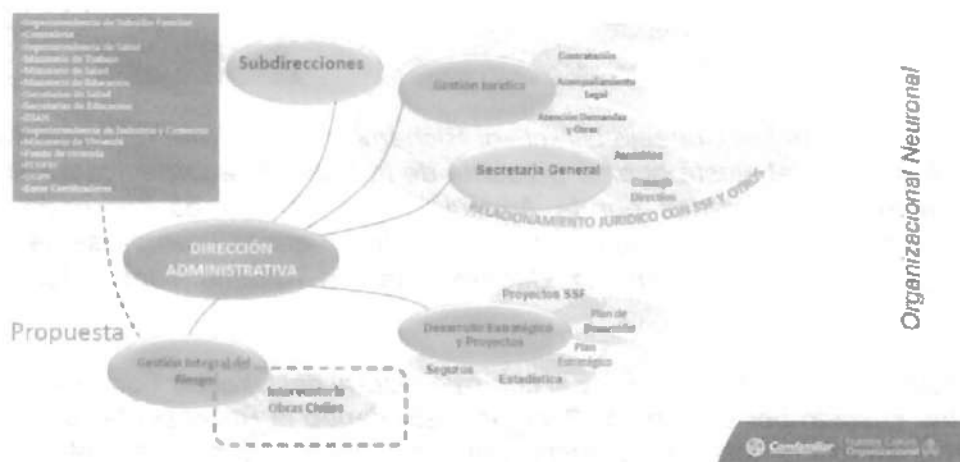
•Superintendencia de Subsidio Familiar
•Contraloría
•Superintendencia de Salud
•Ministerio de Trabajo
•Ministerio de Salud
•Ministerio de Educación
•Secretarías de Salud
•Secretarías de Educación
•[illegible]
•Superintendencia de Industria y Comercio
•Ministerio de Vivienda
•Fondo de vivienda
•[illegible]
•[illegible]
•Entes Certificadores

Subdirecciones

Gestión Jurídica

Contratación

Acompañamiento Legal

Atención Demandas y Otros

Secretaria General

Asamblea

Consejo Directivo

RELACIONAMIENTO JURIDICO CON SSF Y OTROS

DIRECCIÓN ADMINISTRATIVA

Proyectos SSF

Desarrollo Estratégico y Proyectos

Plan de Desarrollo

Plan Estratégico

Seguros

Estadística

Propuesta

Gestión Integral del Riesgo

Interventoría Obras Civiles

Organizacional Neuronal

Comfandi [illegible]